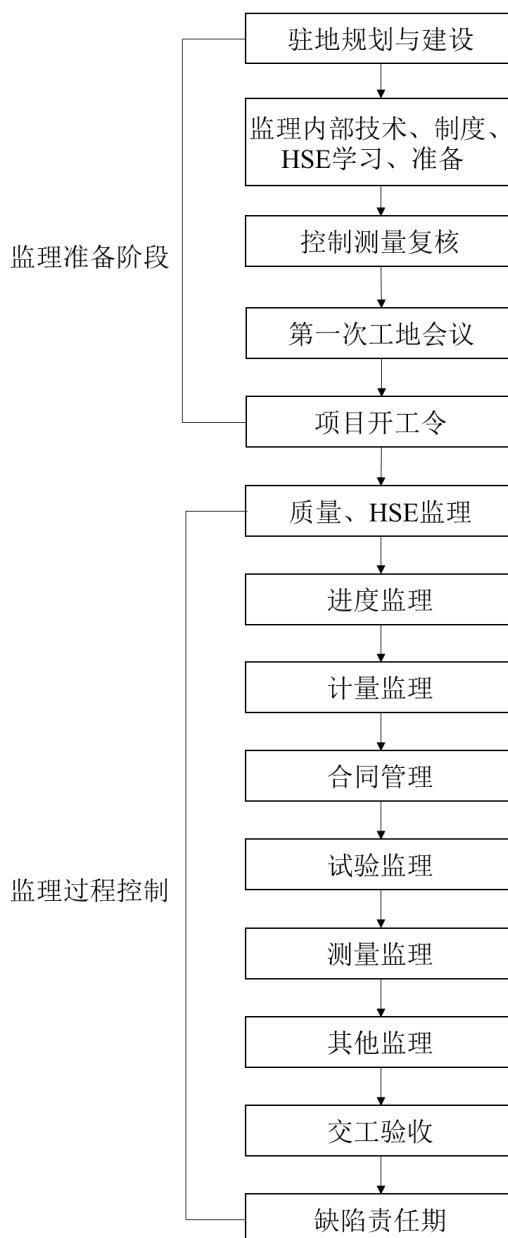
监理准备阶段

驻地规划与建设

监理内部技术、制度、HSE学习、准备

控制测量复核

第一次工地会议

项目开工令

监理过程控制

质量、HSE监理

进度监理

计量监理

合同管理

试验监理

测量监理

其他监理

交工验收

缺陷责任期